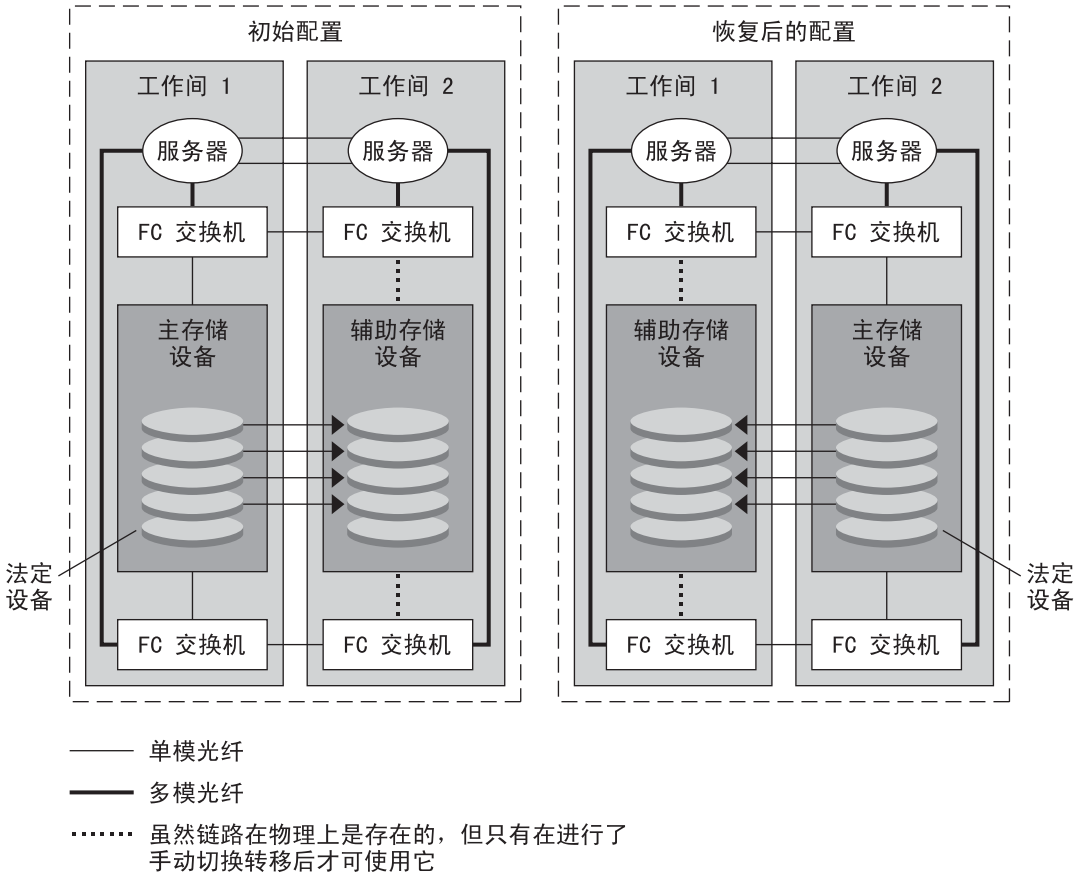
初始配置

工作间 1

工作间 2

服务器

服务器

FC 交换机

FC 交换机

主存储设备

辅助存储设备

法定设备

FC 交换机

FC 交换机

恢复后的配置

工作间 1

工作间 2

服务器

服务器

FC 交换机

FC 交换机

辅助存储设备

主存储设备

法定设备

FC 交换机

FC 交换机

单模光纤

多模光纤

虽然链路在物理上是存在的，但只有在进行了手动切换转移后才可使用它